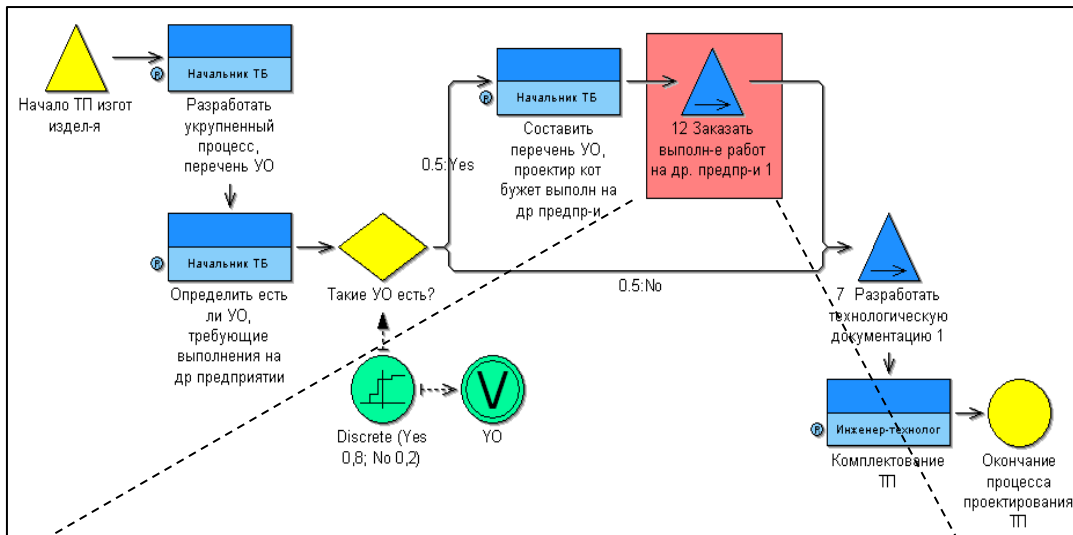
Начало ТП изгот издел-я

Начальник ТБ

Разработать укрупненный процесс, перечень УО

Начальник ТБ

Определить есть ли УО, требующие выполнения на др предприятии

Такие УО есть?

0.5:Yes

0.5:No

Начальник ТБ

Составить перечень УО, проектир кот бужет выполн на др предпр-и

12 Заказать выполн-е работ на др. предпр-и 1

7 Разработать технологическую документацию 1

Discrete (Yes 0,8; No 0,2)

V

УО

Инженер-технолог

Комплектование ТП

Окончание процесса проектирования ТП